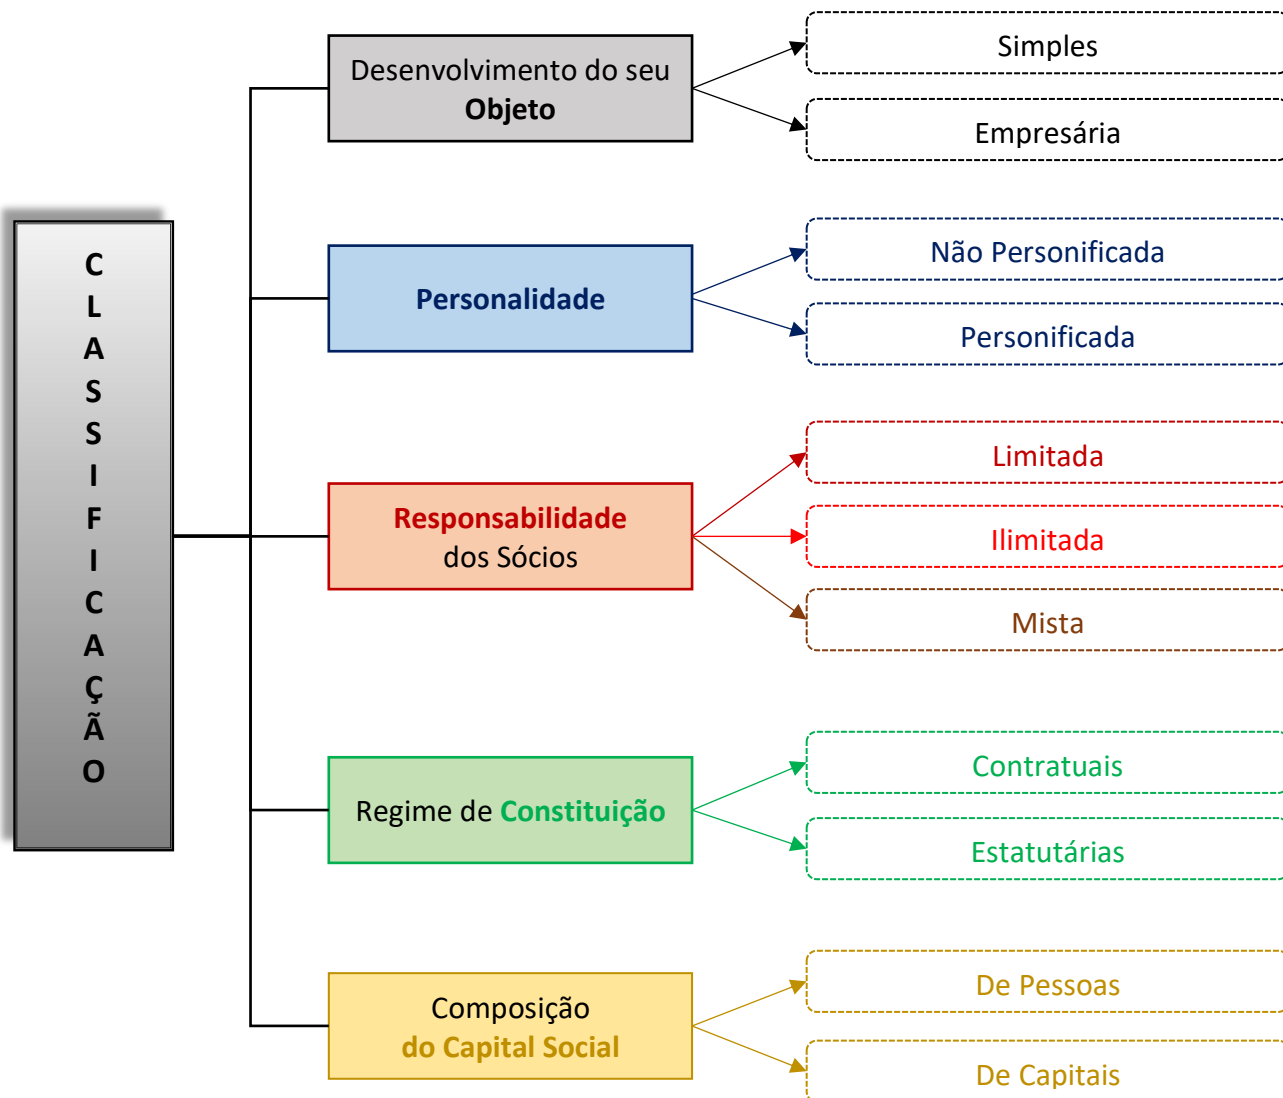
C
L
A
S
S
I
F
I
C
A
Ç
Ã
O

Desenvolvimento do seu **Objeto**

Simples

Empresária

**Personalidade**

Não Personificada

Personificada

**Responsabilidade** dos Sócios

Limitada

Ilimitada

Mista

Regime de **Constituição**

Contratuais

Estatutárias

Composição **do Capital Social**

De Pessoas

De Capitais